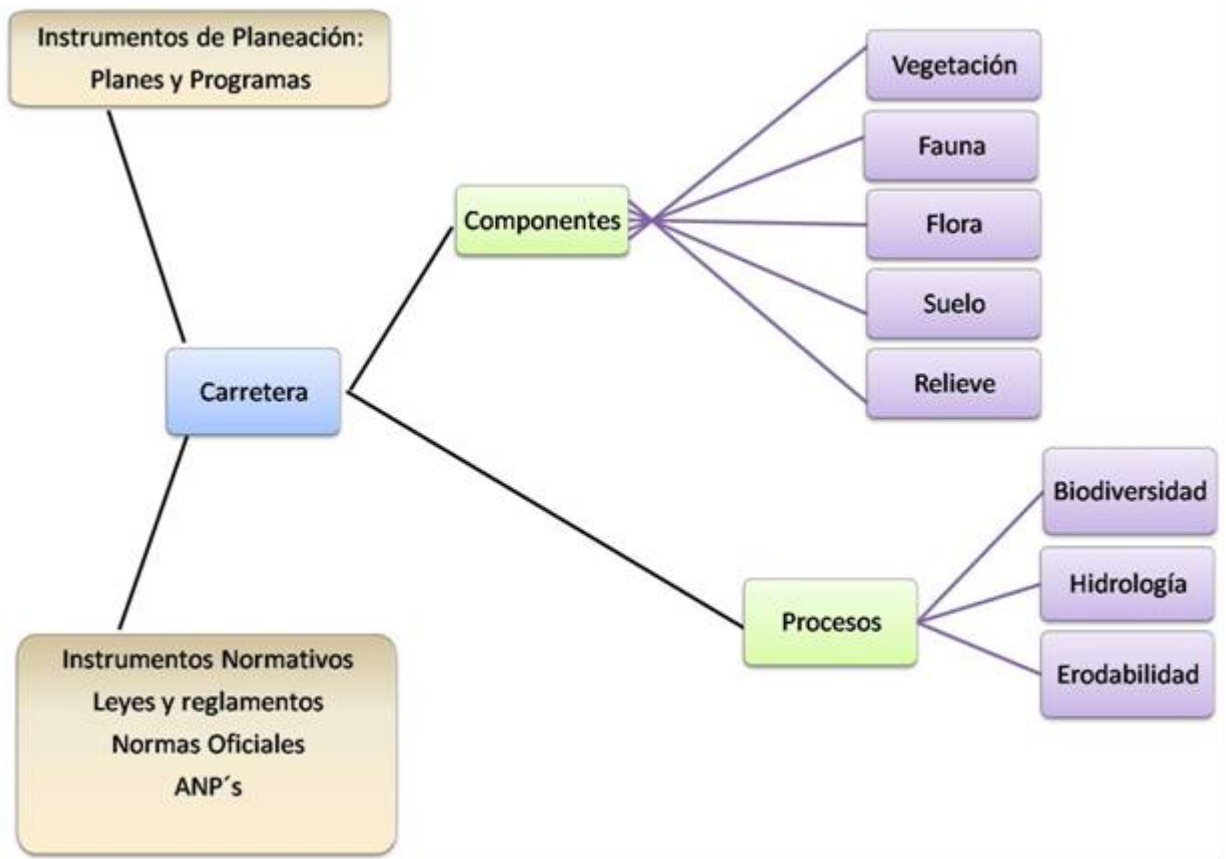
Instrumentos de Planeación:
Planes y Programas

Carretera

Instrumentos Normativos
Leyes y reglamentos
Normas Oficiales
ANP´s

Componentes

Vegetación

Fauna

Flora

Suelo

Relieve

Procesos

Biodiversidad

Hidrología

Erodabilidad